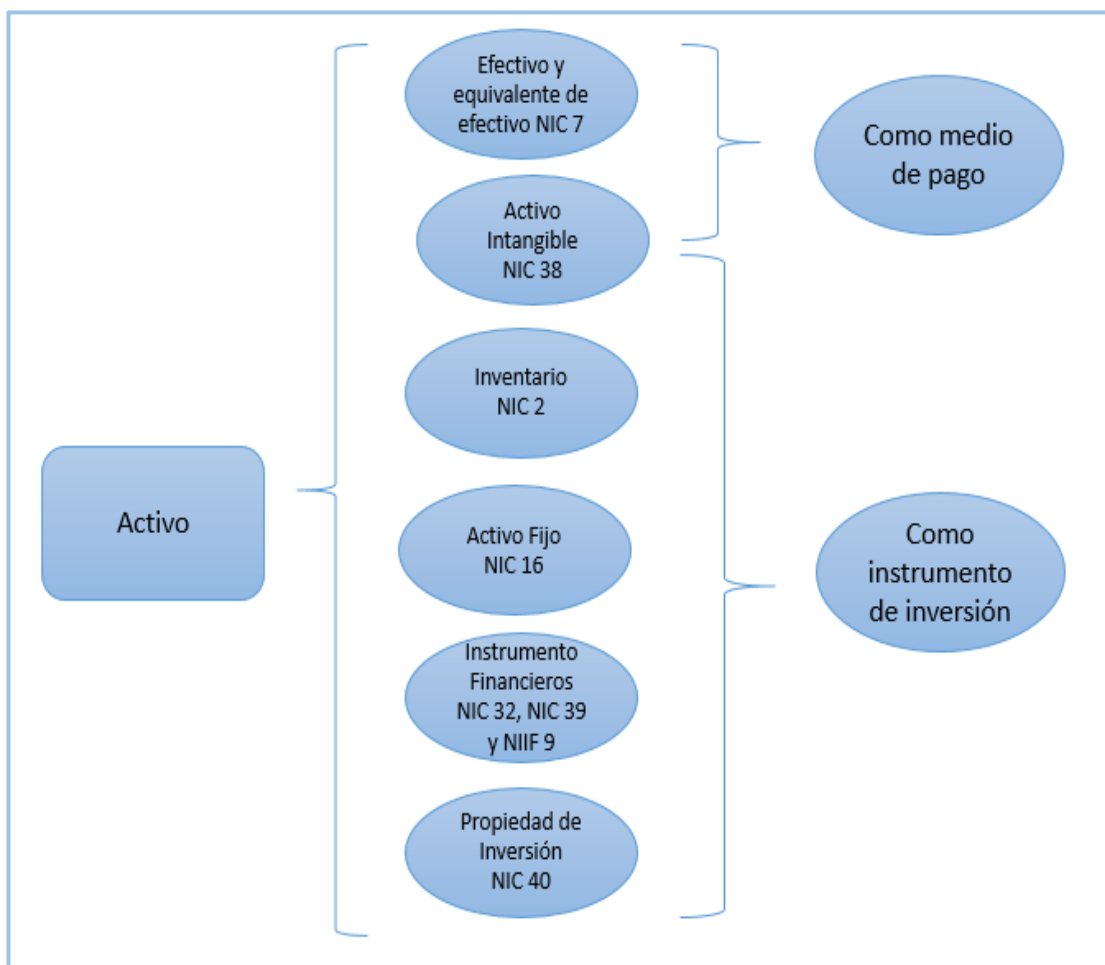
Activo

Efectivo y equivalente de efectivo NIC 7

Activo Intangible NIC 38

Inventario NIC 2

Activo Fijo NIC 16

Instrumento Financieros NIC 32, NIC 39 y NIIF 9

Propiedad de Inversión NIC 40

Como medio de pago

Como instrumento de inversión